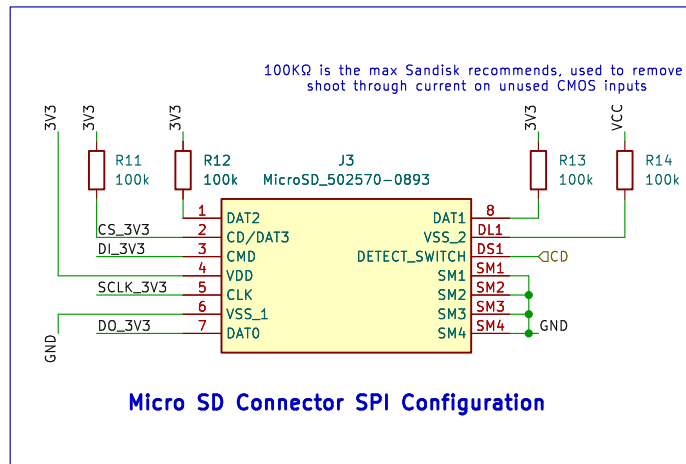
100KΩ is the max Sandisk recommends, used to remove shoot through current on unused CMOS inputs

3V3
3V3
3V3
3V3
VCC

R11
100k
R12
100k
J3
MicroSD_502570-0893
R13
100k
R14
100k

1 DAT2
2 CD/DAT3
3 CMD
4 VDD
5 CLK
6 VSS_1
7 DAT0

8 DAT1
DL1 VSS_2
DS1 DETECT_SWITCH
SM1 SM1
SM2 SM2
SM3 SM3
SM4 SM4

CS_3V3
DI_3V3
SCLK_3V3
DO_3V3
GND
CD
GND

Micro SD Connector SPI Configuration